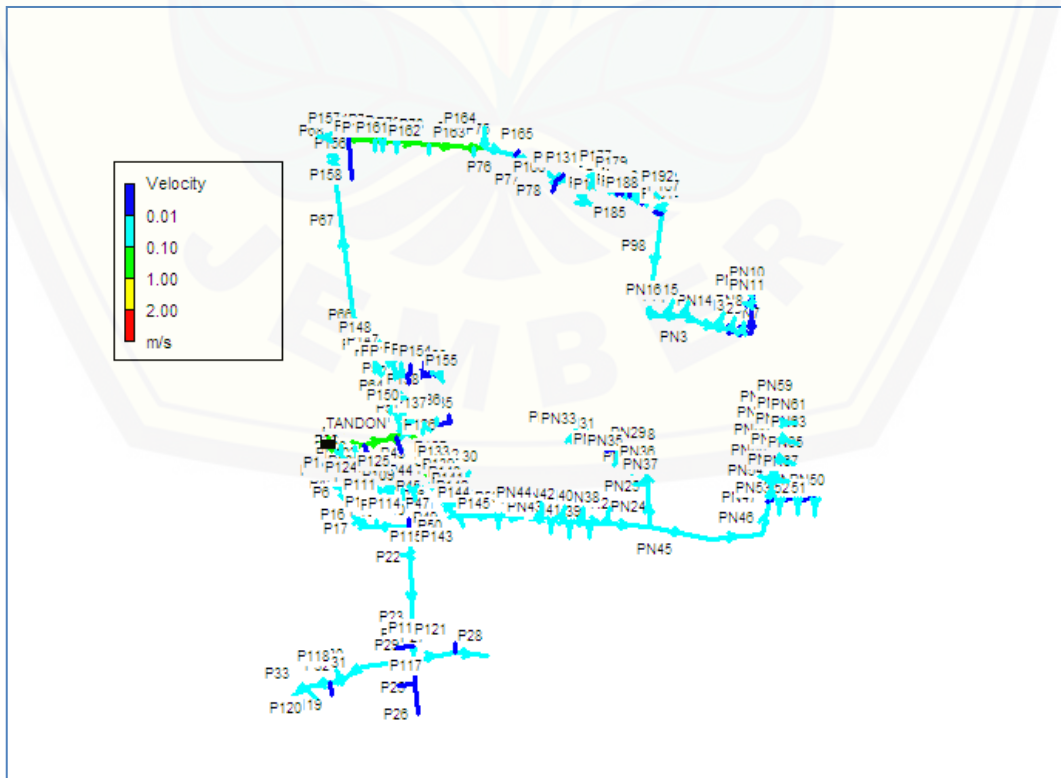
Velocity
0.01
0.10
1.00
2.00
m/s

P157
P161
P162
P164
P163
P165
P156
P158
P76
P78
P131
P185
P188
P192
P98
P67
PN1615
PN14
PN10
PN11
PN3
P148
P155
P150
TANDON
P124
P111
P114
P47
P144
P145
P8
P16
P17
P115
P143
P50
PN33
PN36
PN29
PN38
PN37
PN25
PN24
PN44
PN43
PN45
PN46
PN59
PN61
PN63
PN50
P22
P23
P121
P28
P117
P33
P120
P26